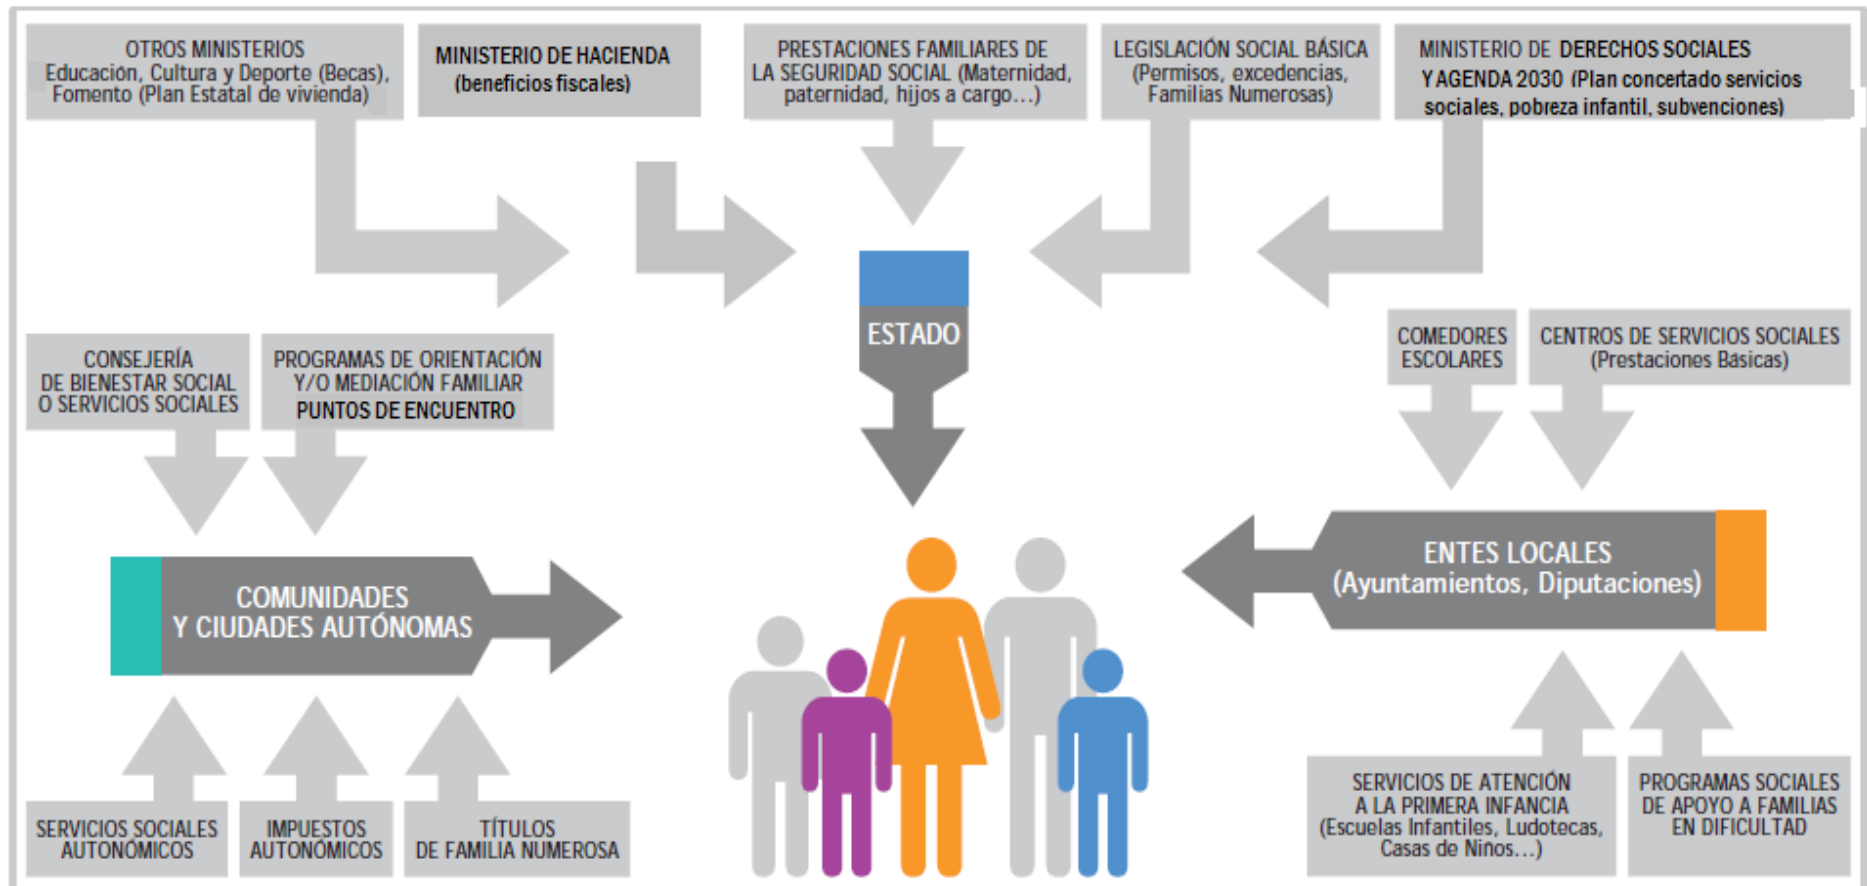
OTROS MINISTERIOS
Educación, Cultura y Deporte (Becas), Fomento (Plan Estatal de vivienda)

MINISTERIO DE HACIENDA
(beneficios fiscales)

PRESTACIONES FAMILIARES DE LA SEGURIDAD SOCIAL (Maternidad, paternidad, hijos a cargo…)

LEGISLACIÓN SOCIAL BÁSICA
(Permisos, excedencias, Familias Numerosas)

MINISTERIO DE DERECHOS SOCIALES Y AGENDA 2030 (Plan concertado servicios sociales, pobreza infantil, subvenciones)

ESTADO

CONSEJERÍA DE BIENESTAR SOCIAL O SERVICIOS SOCIALES

PROGRAMAS DE ORIENTACIÓN Y/O MEDIACIÓN FAMILIAR
PUNTOS DE ENCUENTRO

COMEDORES ESCOLARES

CENTROS DE SERVICIOS SOCIALES
(Prestaciones Básicas)

COMUNIDADES Y CIUDADES AUTÓNOMAS

ENTES LOCALES
(Ayuntamientos, Diputaciones)

SERVICIOS SOCIALES AUTONÓMICOS

IMPUESTOS AUTONÓMICOS

TÍTULOS DE FAMILIA NUMEROSA

SERVICIOS DE ATENCIÓN A LA PRIMERA INFANCIA
(Escuelas Infantiles, Ludotecas, Casas de Niños…)

PROGRAMAS SOCIALES DE APOYO A FAMILIAS EN DIFICULTAD